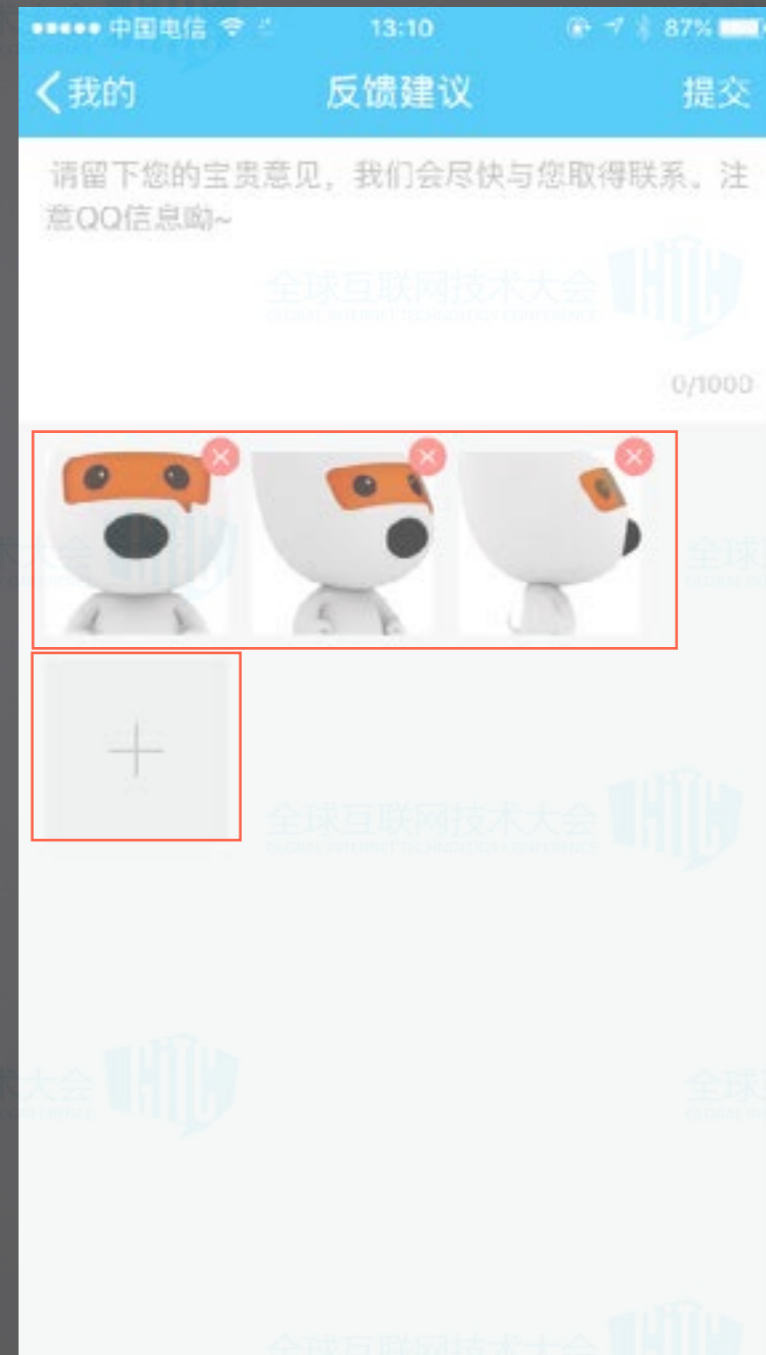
●●●●● 中国电信 13:10 87%

我的 反馈建议 提交

请留下您的宝贵意见，我们会尽快与您取得联系。注意QQ信息哟~

全球互联网技术大会
GLOBAL INTERNET TECHNOLOGY CONFERENCE

0/1000

全球互联网技术大会
GLOBAL INTERNET TECHNOLOGY CONFERENCE

全球互联网技术大会